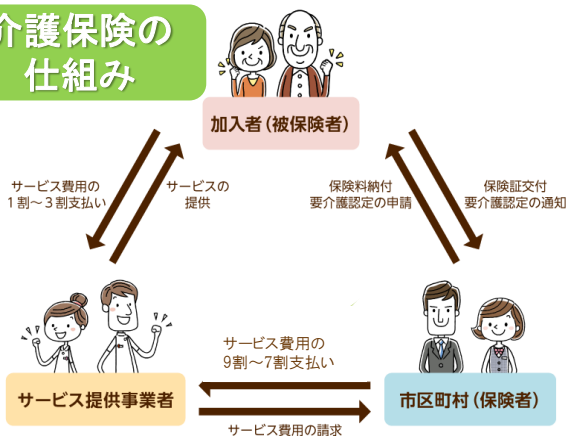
介護保険の
仕組み

加入者（被保険者）

サービス費用の
1割～3割支払い

サービスの
提供

保険料納付
要介護認定の申請

保険証交付
要介護認定の通知

サービス費用の
9割～7割支払い

サービス提供事業者

市区町村（保険者）

サービス費用の請求